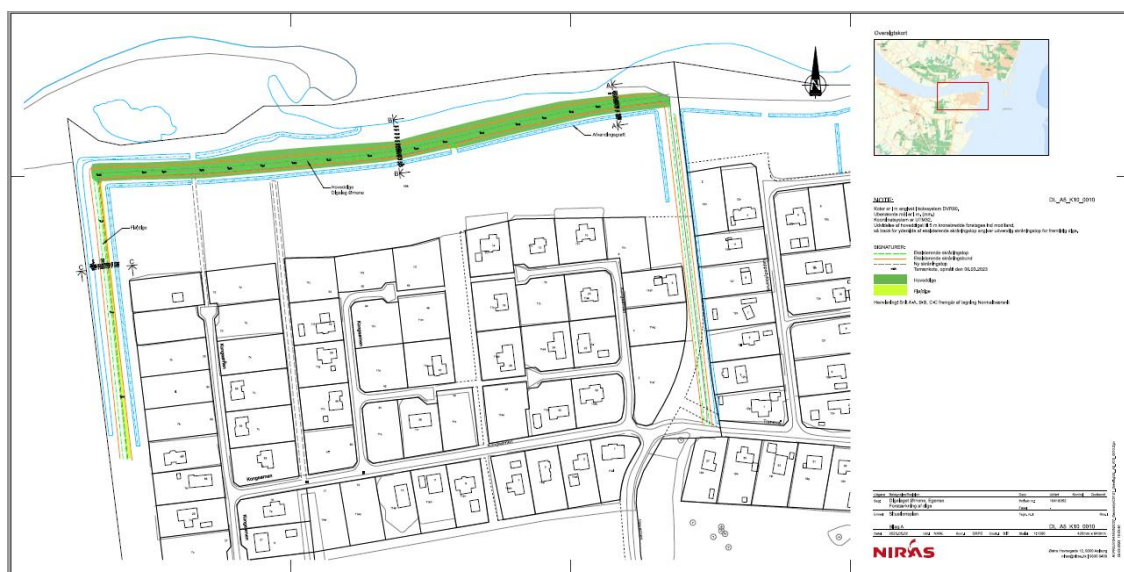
Oversigtskort

A
A
B
B
C
C

Afvandingsgrøft

Hoveddige
Stjodiget Ørnene

Flodige

Kongeørnen

NOTE:
Kote er i m angivet i kotesystem DVR90.
Ubestemte mål er i m, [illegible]
Koordinatsystem er UTM32.
Udstilelse af hoveddiget til 5 m ikronvenede forudsigen ind modland,
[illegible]

SIGNATURER:
Eksisterende skellinje
Eksisterende skellinje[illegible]
Ny skellinje
Terrænkote, opmålt den 05.03.2023
Hoveddige
Flodige

Hoveddiget Snit AA, BB, CC fremgår af tegning Normalbesnit

DL_A5_K10_0010

Stjodiget Ørnene, Sjørnes
Forstærkning af dige

Situationsplan

DL_A5_K10_0010

NIRAS